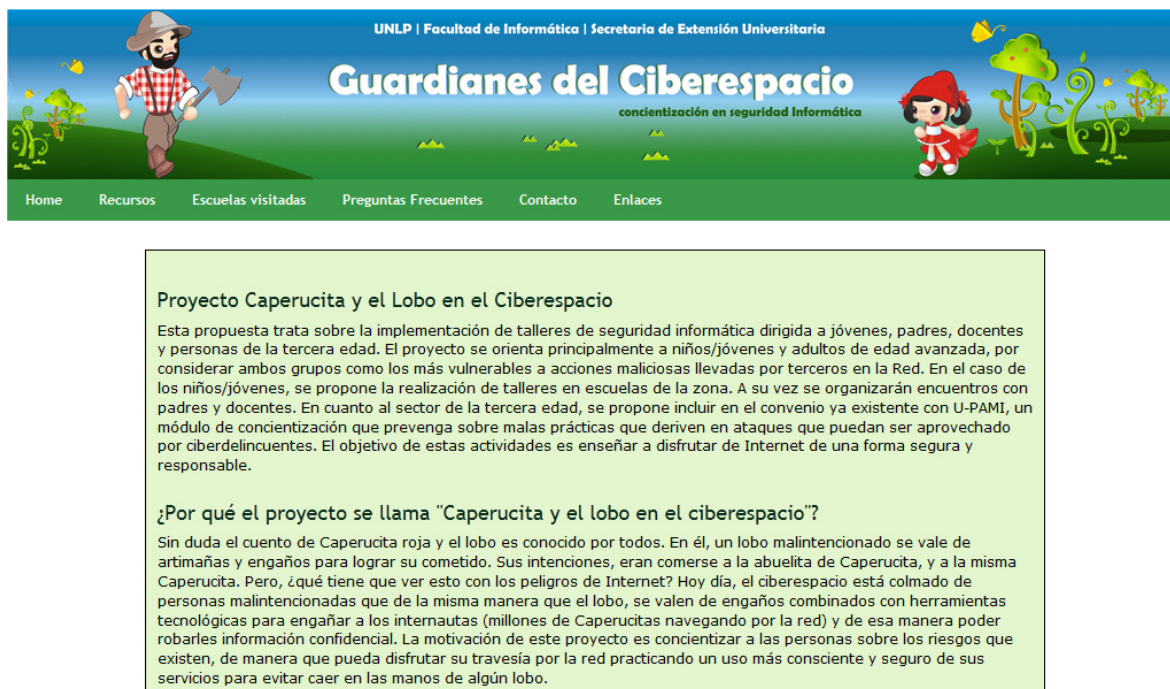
UNLP | Facultad de Informática | Secretaria de Extensión Universitaria

Guardianes del Ciberespacio

concientización en seguridad Informática

Home Recursos Escuelas visitadas Preguntas Frecuentes Contacto Enlaces

Proyecto Caperucita y el Lobo en el Ciberespacio

Esta propuesta trata sobre la implementación de talleres de seguridad informática dirigida a jóvenes, padres, docentes y personas de la tercera edad. El proyecto se orienta principalmente a niños/jóvenes y adultos de edad avanzada, por considerar ambos grupos como los más vulnerables a acciones maliciosas llevadas por terceros en la Red. En el caso de los niños/jóvenes, se propone la realización de talleres en escuelas de la zona. A su vez se organizarán encuentros con padres y docentes. En cuanto al sector de la tercera edad, se propone incluir en el convenio ya existente con U-PAMI, un módulo de concientización que prevenga sobre malas prácticas que deriven en ataques que puedan ser aprovechado por ciberdelincuentes. El objetivo de estas actividades es enseñar a disfrutar de Internet de una forma segura y responsable.

¿Por qué el proyecto se llama "Caperucita y el lobo en el ciberespacio"?

Sin duda el cuento de Caperucita roja y el lobo es conocido por todos. En él, un lobo malintencionado se vale de artimañas y engaños para lograr su cometido. Sus intenciones, eran comerse a la abuelita de Caperucita, y a la misma Caperucita. Pero, ¿qué tiene que ver esto con los peligros de Internet? Hoy día, el ciberespacio está colmado de personas malintencionadas que de la misma manera que el lobo, se valen de engaños combinados con herramientas tecnológicas para engañar a los internautas (millones de Caperucitas navegando por la red) y de esa manera poder robarles información confidencial. La motivación de este proyecto es concientizar a las personas sobre los riesgos que existen, de manera que pueda disfrutar su travesía por la red practicando un uso más consciente y seguro de sus servicios para evitar caer en las manos de algún lobo.